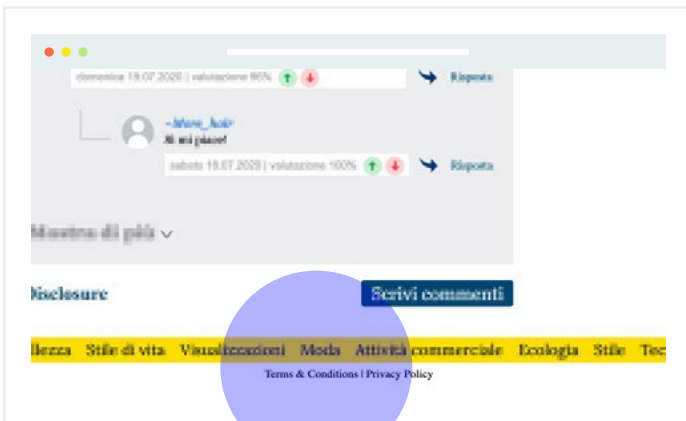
domenica 19.07.2020 | valutazione 95%

Risposta

~bliere_hair
Si mi piace!

sabato 18.07.2020 | valutazione 100%

Risposta

Mostra di più

Disclosure

Scrivi commenti

llezza Stile di vita Visualizzazioni Moda Attività commerciale Ecologia Stile Tec

Terms & Conditions | Privacy Policy